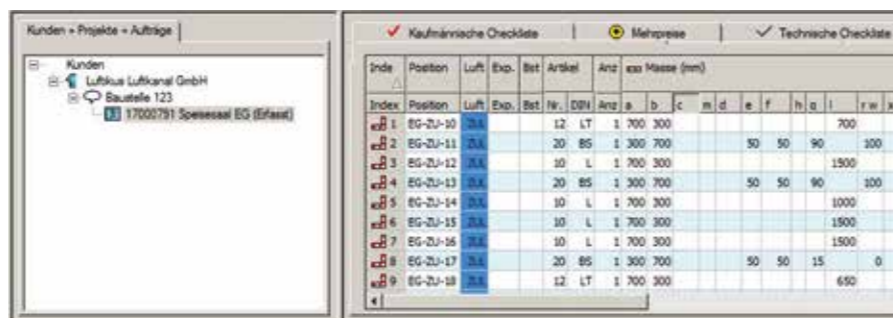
Kunden + Projekte + Aufträge

Kunden
Luftkus Luftkanal GmbH
Baustelle 123
17000791 Speisesaal EG (Erfasst)

Kaufmännische Checkliste | Mehrpreise | Technische Checkliste

| Inde | Position | Luft | Exp. | Bst | Artikel | | Anz | Masse (mm) | | | | | | | | | | | | |
|---|---|---|---|---|---|---|---|---|---|---|---|---|---|---|---|---|---|---|---|---|
| Index | Position | Luft | Exp. | Bst | Nr. | DIN | Anz | a | b | c | m | d | e | f | h | g | l | r | w | x |
| 1 | EG-ZU-10 | ZUL | | | 12 | LT | 1 | 700 | 300 | | | | | | | | 700 | | | |
| 2 | EG-ZU-11 | ZUL | | | 20 | BS | 1 | 300 | 700 | | | | 50 | 50 | | 90 | | 100 | | |
| 3 | EG-ZU-12 | ZUL | | | 10 | L | 1 | 700 | 300 | | | | | | | | 1500 | | | |
| 4 | EG-ZU-13 | ZUL | | | 20 | BS | 1 | 300 | 700 | | | | 50 | 50 | | 90 | | 100 | | |
| 5 | EG-ZU-14 | ZUL | | | 10 | L | 1 | 700 | 300 | | | | | | | | 1000 | | | |
| 6 | EG-ZU-15 | ZUL | | | 10 | L | 1 | 700 | 300 | | | | | | | | 1500 | | | |
| 7 | EG-ZU-16 | ZUL | | | 10 | L | 1 | 700 | 300 | | | | | | | | 1500 | | | |
| 8 | EG-ZU-17 | ZUL | | | 20 | BS | 1 | 300 | 700 | | | | 50 | 50 | | 15 | | 0 | | |
| 9 | EG-ZU-18 | ZUL | | | 12 | LT | 1 | 700 | 300 | | | | | | | | 650 | | | |